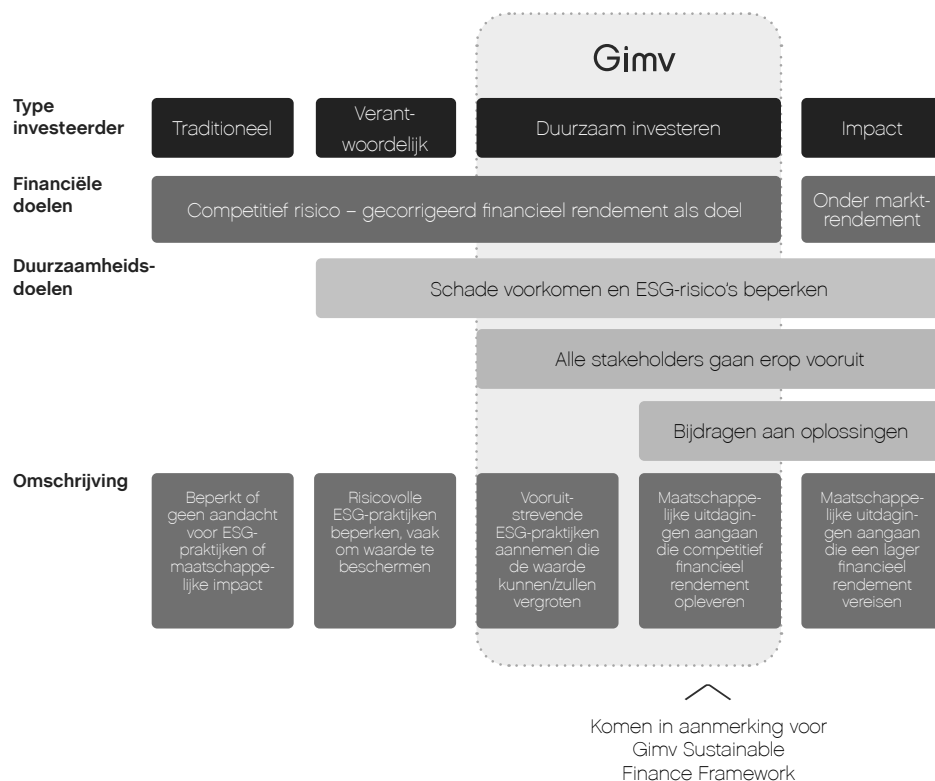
Gimv

Type investeerder

Traditioneel

Verantwoordelijk

Duurzaam investeren

Impact

Financiële doelen

Competitief risico – gecorrigeerd financieel rendement als doel

Onder marktrendement

Duurzaamheidsdoelen

Schade voorkomen en ESG-risico's beperken

Alle stakeholders gaan erop vooruit

Bijdragen aan oplossingen

Omschrijving

Beperkt of geen aandacht voor ESG-praktijken of maatschappelijke impact

Risicovolle ESG-praktijken beperken, vaak om waarde te beschermen

Vooruitstrevende ESG-praktijken aannemen die de waarde kunnen/zullen vergroten

Maatschappelijke uitdagingen aangaan die competitief financieel rendement opleveren

Maatschappelijke uitdagingen aangaan die een lager financieel rendement vereisen

Komen in aanmerking voor Gimv Sustainable Finance Framework